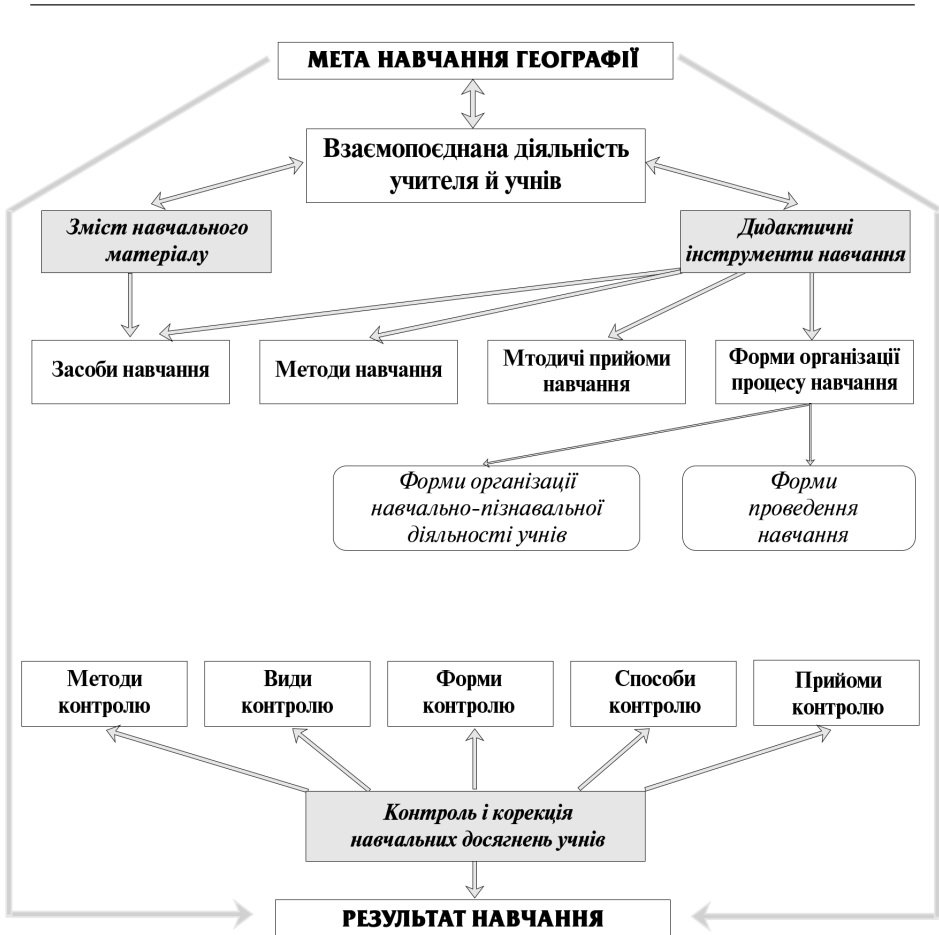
МЕТА НАВЧАННЯ ГЕОГРАФІЇ

Взаємопоєднана діяльність учителя й учнів

Зміст навчального матеріалу

Дидактичні інструменти навчання

Засоби навчання

Методи навчання

Мтодичі прийоми навчання

Форми організаці процесу навчання

Форми організації навчально-пізнавальної діяльності учнів

Форми проведення навчання

Методи контролю

Види контролю

Форми контролю

Способи контролю

Прийоми контролю

Контроль і корекція навчальних досягнень учнів

РЕЗУЛЬТАТ НАВЧАННЯ